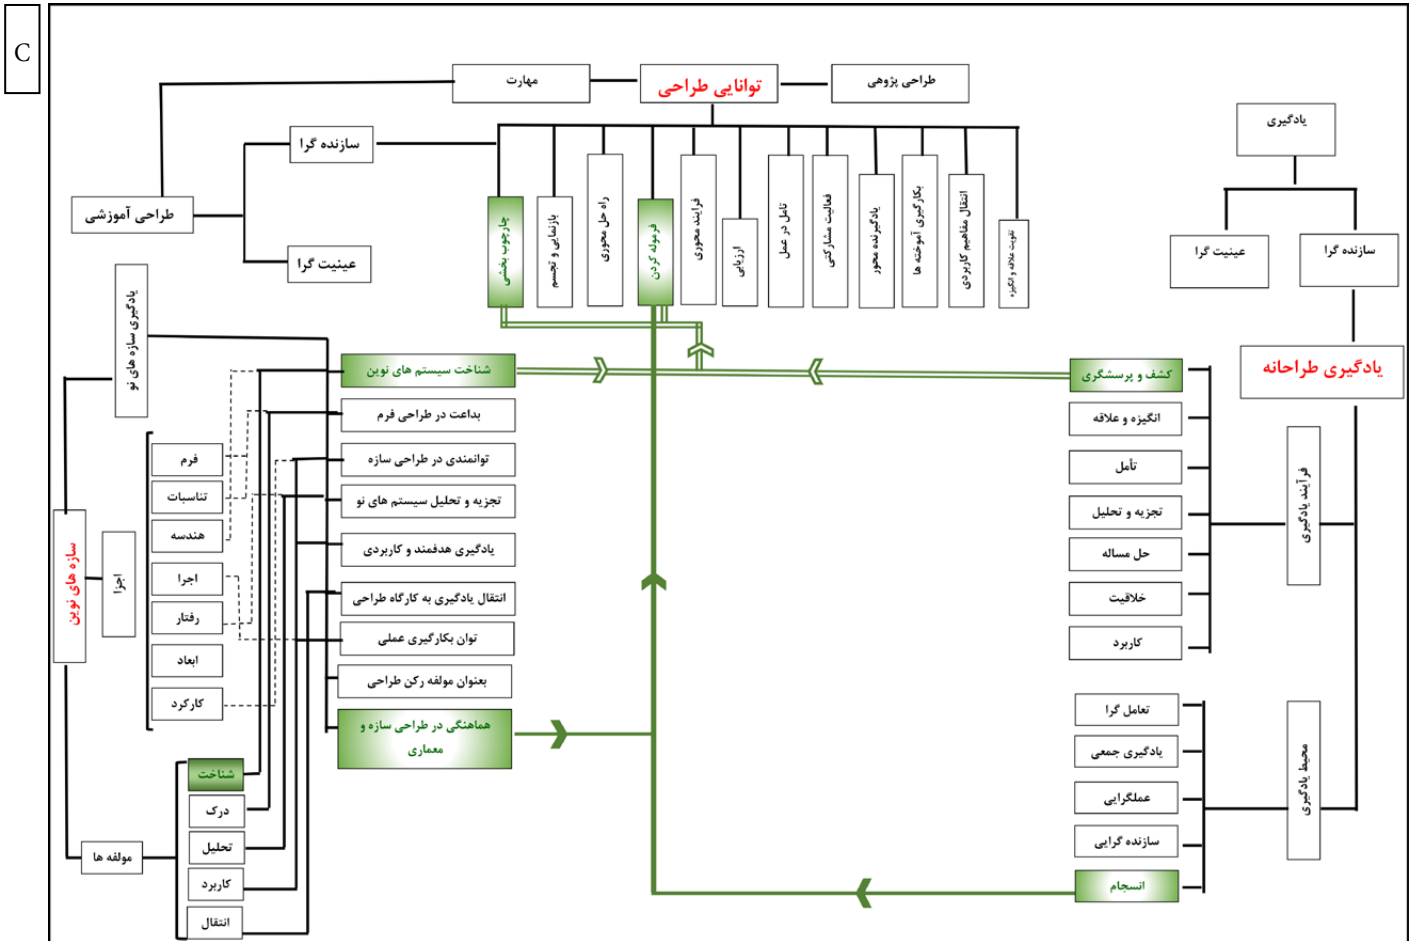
C

مهارت
توانایی طراحی
طراحی پژوهی

سازنده گرا
طراحی آموزشی
عینیت گرا

چارچوب بخشی
بازنمایی و تجسم
راه حل محوری
فرموله کردن
فرایند محوری
ارزیابی
تامل در عمل
فعالیت مشارکتی
یادگیرنده محور
بکارگیری آموخته ها
انتقال مفاهیم کاربردی
تقویت علاقه و انگیزه

یادگیری
عینیت گرا
سازنده گرا
یادگیری طراحانه

یادگیری سازه های نو

شناخت سیستم های نوین
بداعت در طراحی فرم
توانمندی در طراحی سازه
تجزیه و تحلیل سیستم های نو
یادگیری هدفمند و کاربردی
انتقال یادگیری به کارگاه طراحی
توان بکارگیری عملی
بعنوان مولفه رکن طراحی
هماهنگی در طراحی سازه و معماری

فرم
تناسبات
هندسه
اجرا
رفتار
ابعاد
کارکرد

سازه های نوین
اجرا

شناخت
درک
تحلیل
کاربرد
انتقال
مولفه ها

کشف و پرسشگری
انگیزه و علاقه
تأمل
تجزیه و تحلیل
حل مساله
خلاقیت
کاربرد
فرآیند یادگیری

تعامل گرا
یادگیری جمعی
عملگرایی
سازنده گرایی
انسجام
محیط یادگیری